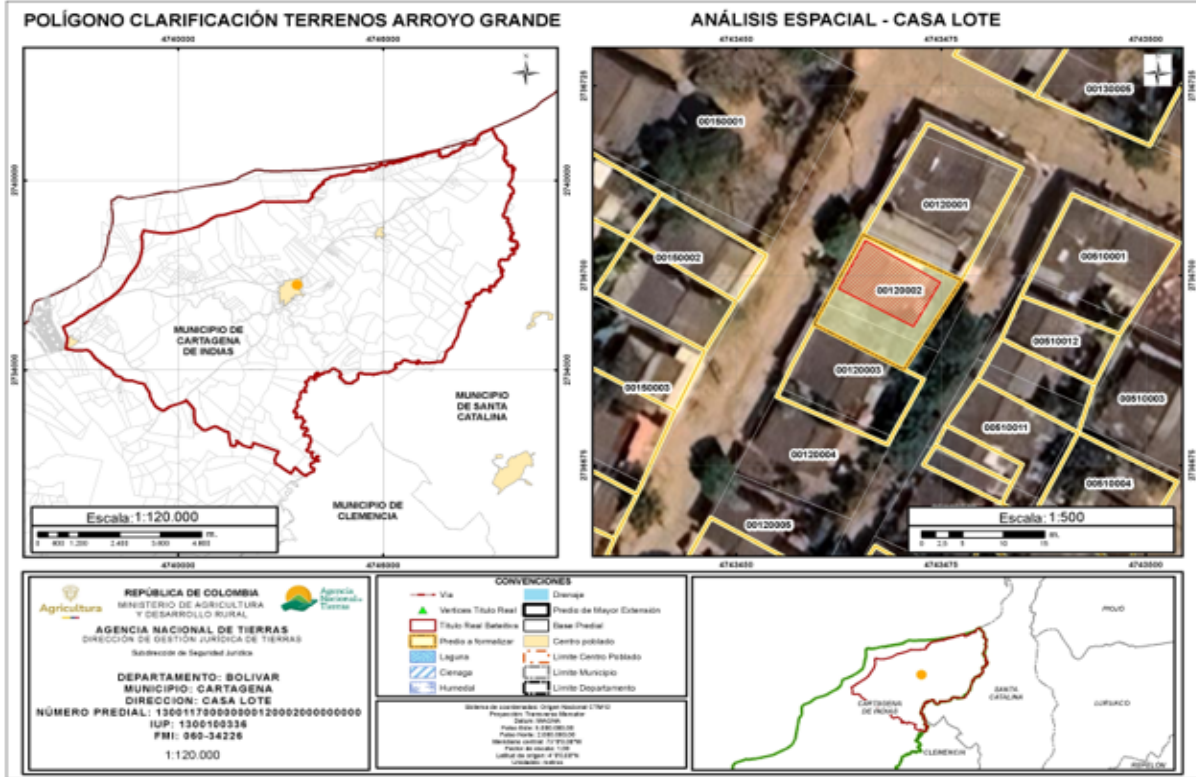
POLÍGONO CLARIFICACIÓN TERRENOS ARROYO GRANDE

4740000 4745000

2740000

2735000

MUNICIPIO DE CARTAGENA DE INDIAS

MUNICIPIO DE SANTA CATALINA

MUNICIPIO DE CLEMENCIA

Escala: 1:120.000

0 600 1.200 2.400 3.600 4.800 m.

4740000 4745000

ANÁLISIS ESPACIAL - CASA LOTE

4743450 4743475 4743500

00130005

00150001

00120001

00150002

00510001

00120002

00510012

00150003

00120003

00510003

00510011

00120004

00510004

00120005

Escala: 1:500

0 2,5 5 10 15 m.

4743450 4743475 4743500

REPÚBLICA DE COLOMBIA
MINISTERIO DE AGRICULTURA Y DESARROLLO RURAL

Agricultura

Agencia Nacional de Tierras

AGENCIA NACIONAL DE TIERRAS
DIRECCIÓN DE GESTIÓN JURÍDICA DE TIERRAS
Subdirección de Seguridad Jurídica

DEPARTAMENTO: BOLIVAR
MUNICIPIO: CARTAGENA
DIRECCION: CASA LOTE
NÚMERO PREDIAL: 130011700000001200020000000000
IUP: 1300100336
FMI: 060-34226

1:120.000

CONVENCIONES

Via
Drenaje
Vertices Titulo Real
Predio de Mayor Extensión
Titulo Real Baldio
Base Predial
Predio a formalizar
Centro poblado
Laguna
Limite Centro Poblado
Cienaga
Limite Municipio
Humedal
Limite Departamento

Sistema de coordenadas: Origen Nacional CTM12
Proyección: Transverse Mercator
Datum: MAGNA
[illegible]
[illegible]
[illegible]
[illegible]
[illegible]
Unidades: metros

POJO

CARTAGENA DE INDIAS

SANTA CATALINA

LURUACO

CLEMENCIA

REPELON